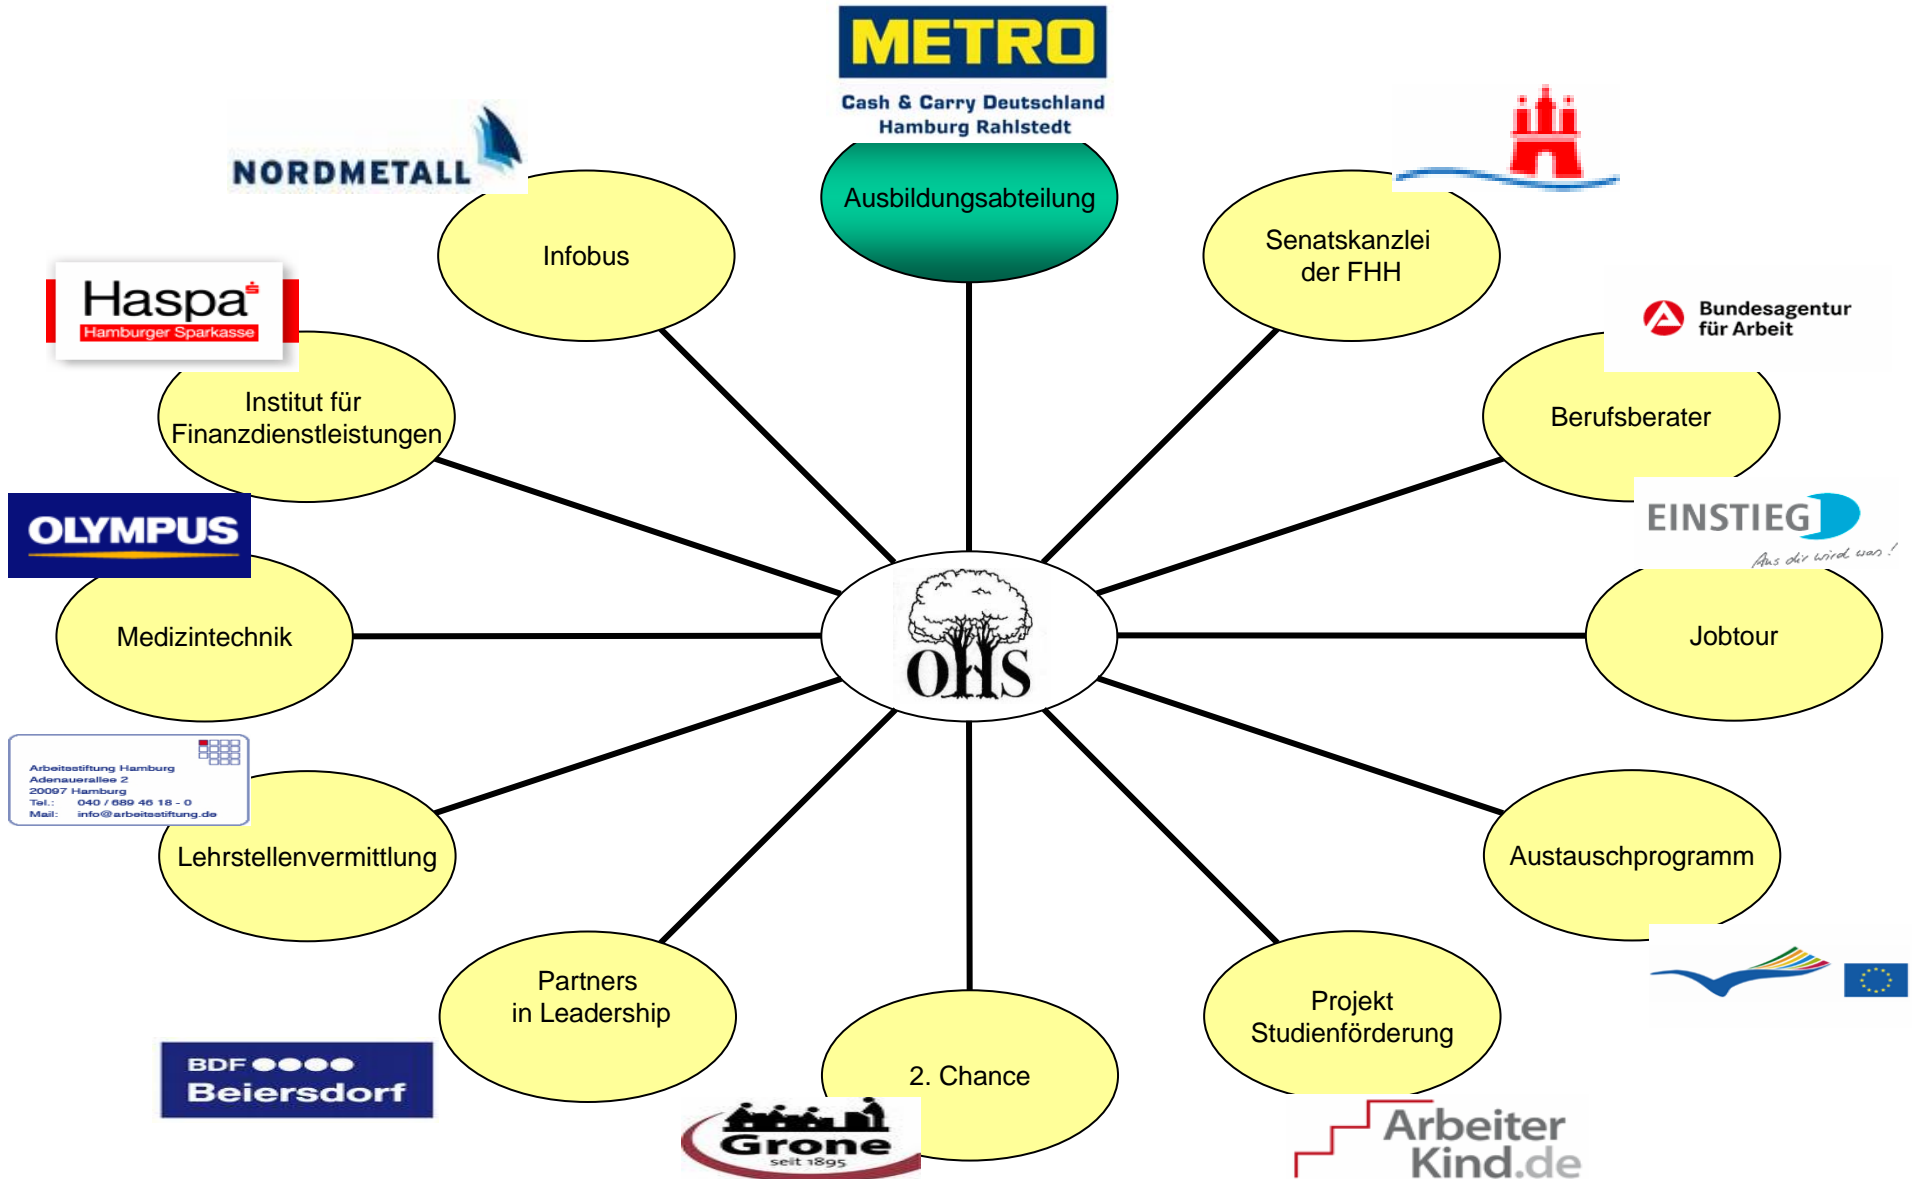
METRO
Cash & Carry Deutschland
Hamburg Rahlstedt

Ausbildungsabteilung

NORDMETALL

Infobus

Senatskanzlei der FHH

Haspa
Hamburger Sparkasse

Institut für Finanzdienstleistungen

Bundesagentur für Arbeit

Berufsberater

OLYMPUS

EINSTIEG
Aus dir wird was!

Medizintechnik

OHS

Jobtour

Arbeitsstiftung Hamburg
Adenauerallee 2
20097 Hamburg
Tel.: 040 / 689 46 18 - 0
Mail: info@arbeitsstiftung.de

Lehrstellenvermittlung

Austauschprogramm

Partners in Leadership

Projekt Studienförderung

2. Chance

BDF ●●●●
Beiersdorf

Grone
seit 1895

ArbeiterKind.de